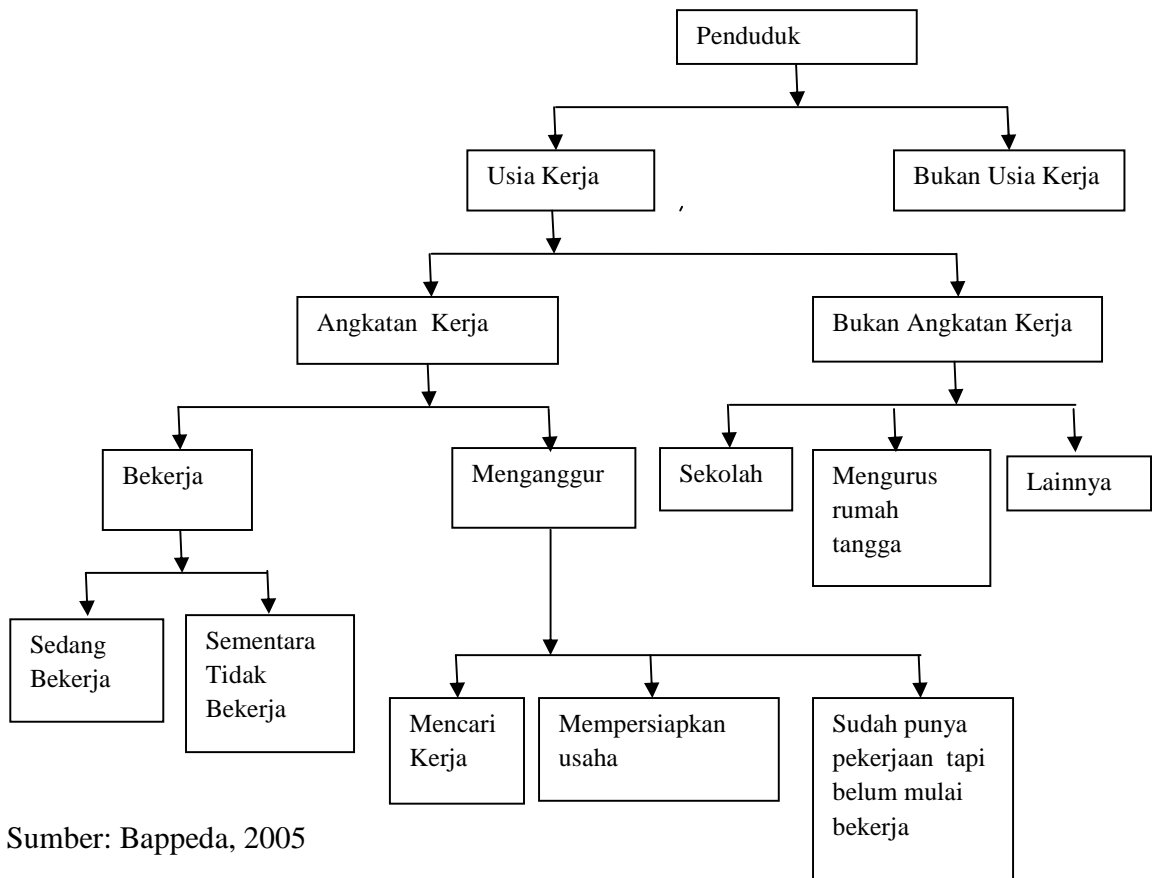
Penduduk

Usia Kerja

Bukan Usia Kerja

Angkatan Kerja

Bukan Angkatan Kerja

Bekerja

Menganggur

Sekolah

Mengurus rumah tangga

Lainnya

Sedang Bekerja

Sementara Tidak Bekerja

Mencari Kerja

Mempersiapkan usaha

Sudah punya pekerjaan tapi belum mulai bekerja

Sumber: Bappeda, 2005